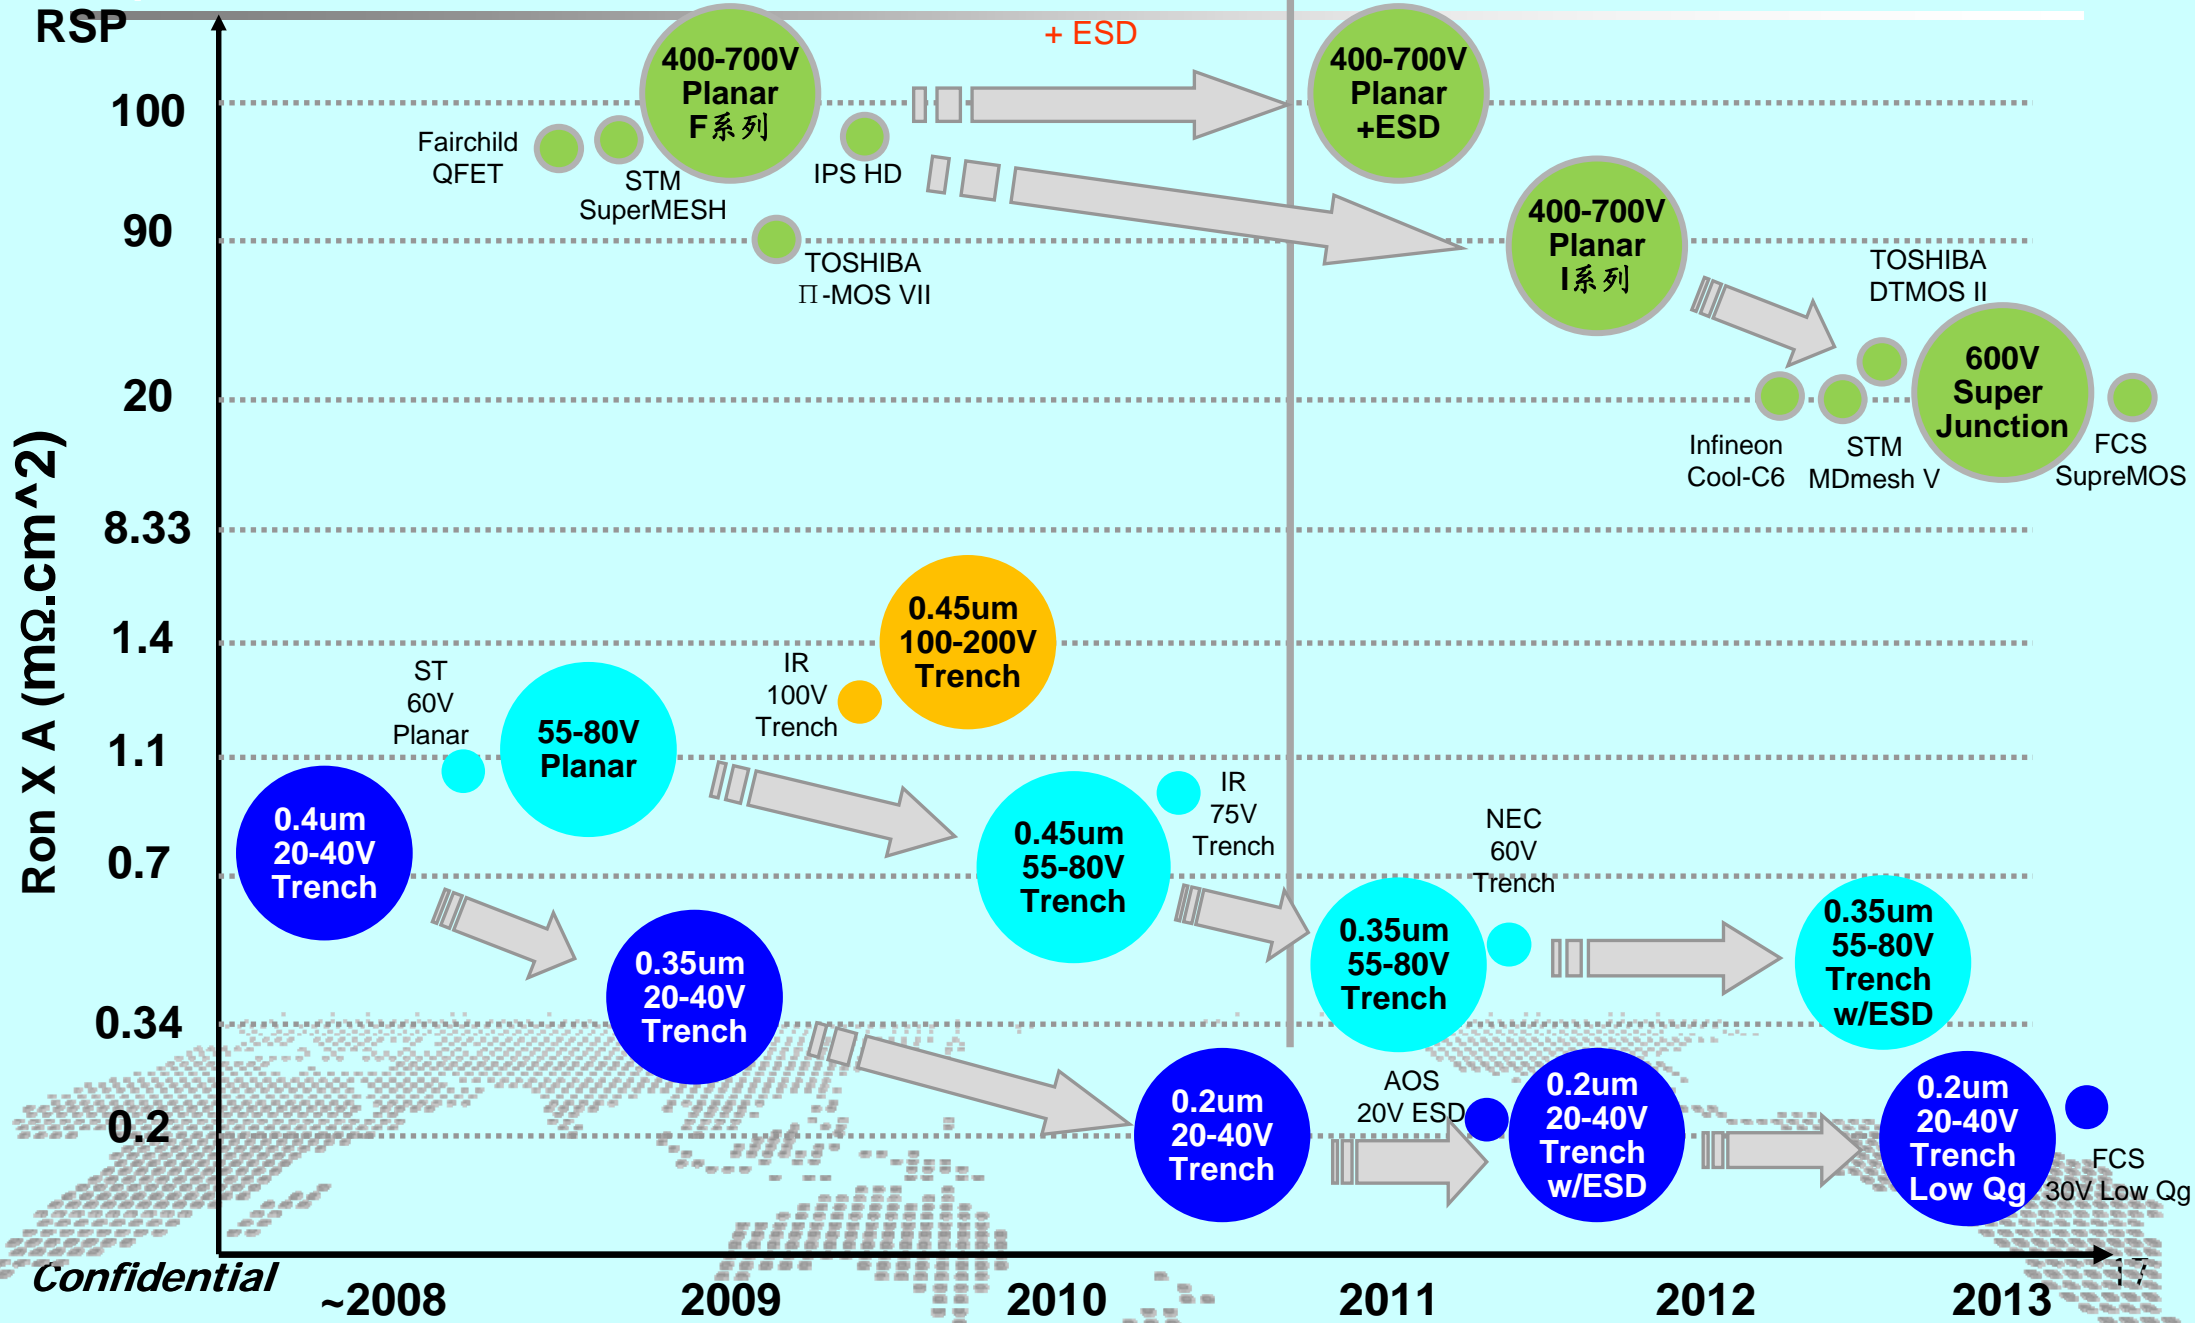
RSP

Ron X A (mΩ.cm^2)

100
90
20
8.33
1.4
1.1
0.7
0.34
0.2

+ ESD

400-700V Planar F系列

Fairchild QFET

STM SuperMESH

IPS HD

TOSHIBA Π-MOS VII

400-700V Planar +ESD

400-700V Planar I系列

TOSHIBA DTMOS II

600V Super Junction

Infineon Cool-C6

STM MDmesh V

FCS SupreMOS

ST 60V Planar

55-80V Planar

IR 100V Trench

0.45um 100-200V Trench

0.4um 20-40V Trench

0.45um 55-80V Trench

IR 75V Trench

NEC 60V Trench

0.35um 20-40V Trench

0.35um 55-80V Trench

0.35um 55-80V Trench w/ESD

0.2um 20-40V Trench

AOS 20V ESD

0.2um 20-40V Trench w/ESD

0.2um 20-40V Trench Low Qg

FCS 30V Low Qg

Confidential

~2008
2009
2010
2011
2012
2013

17